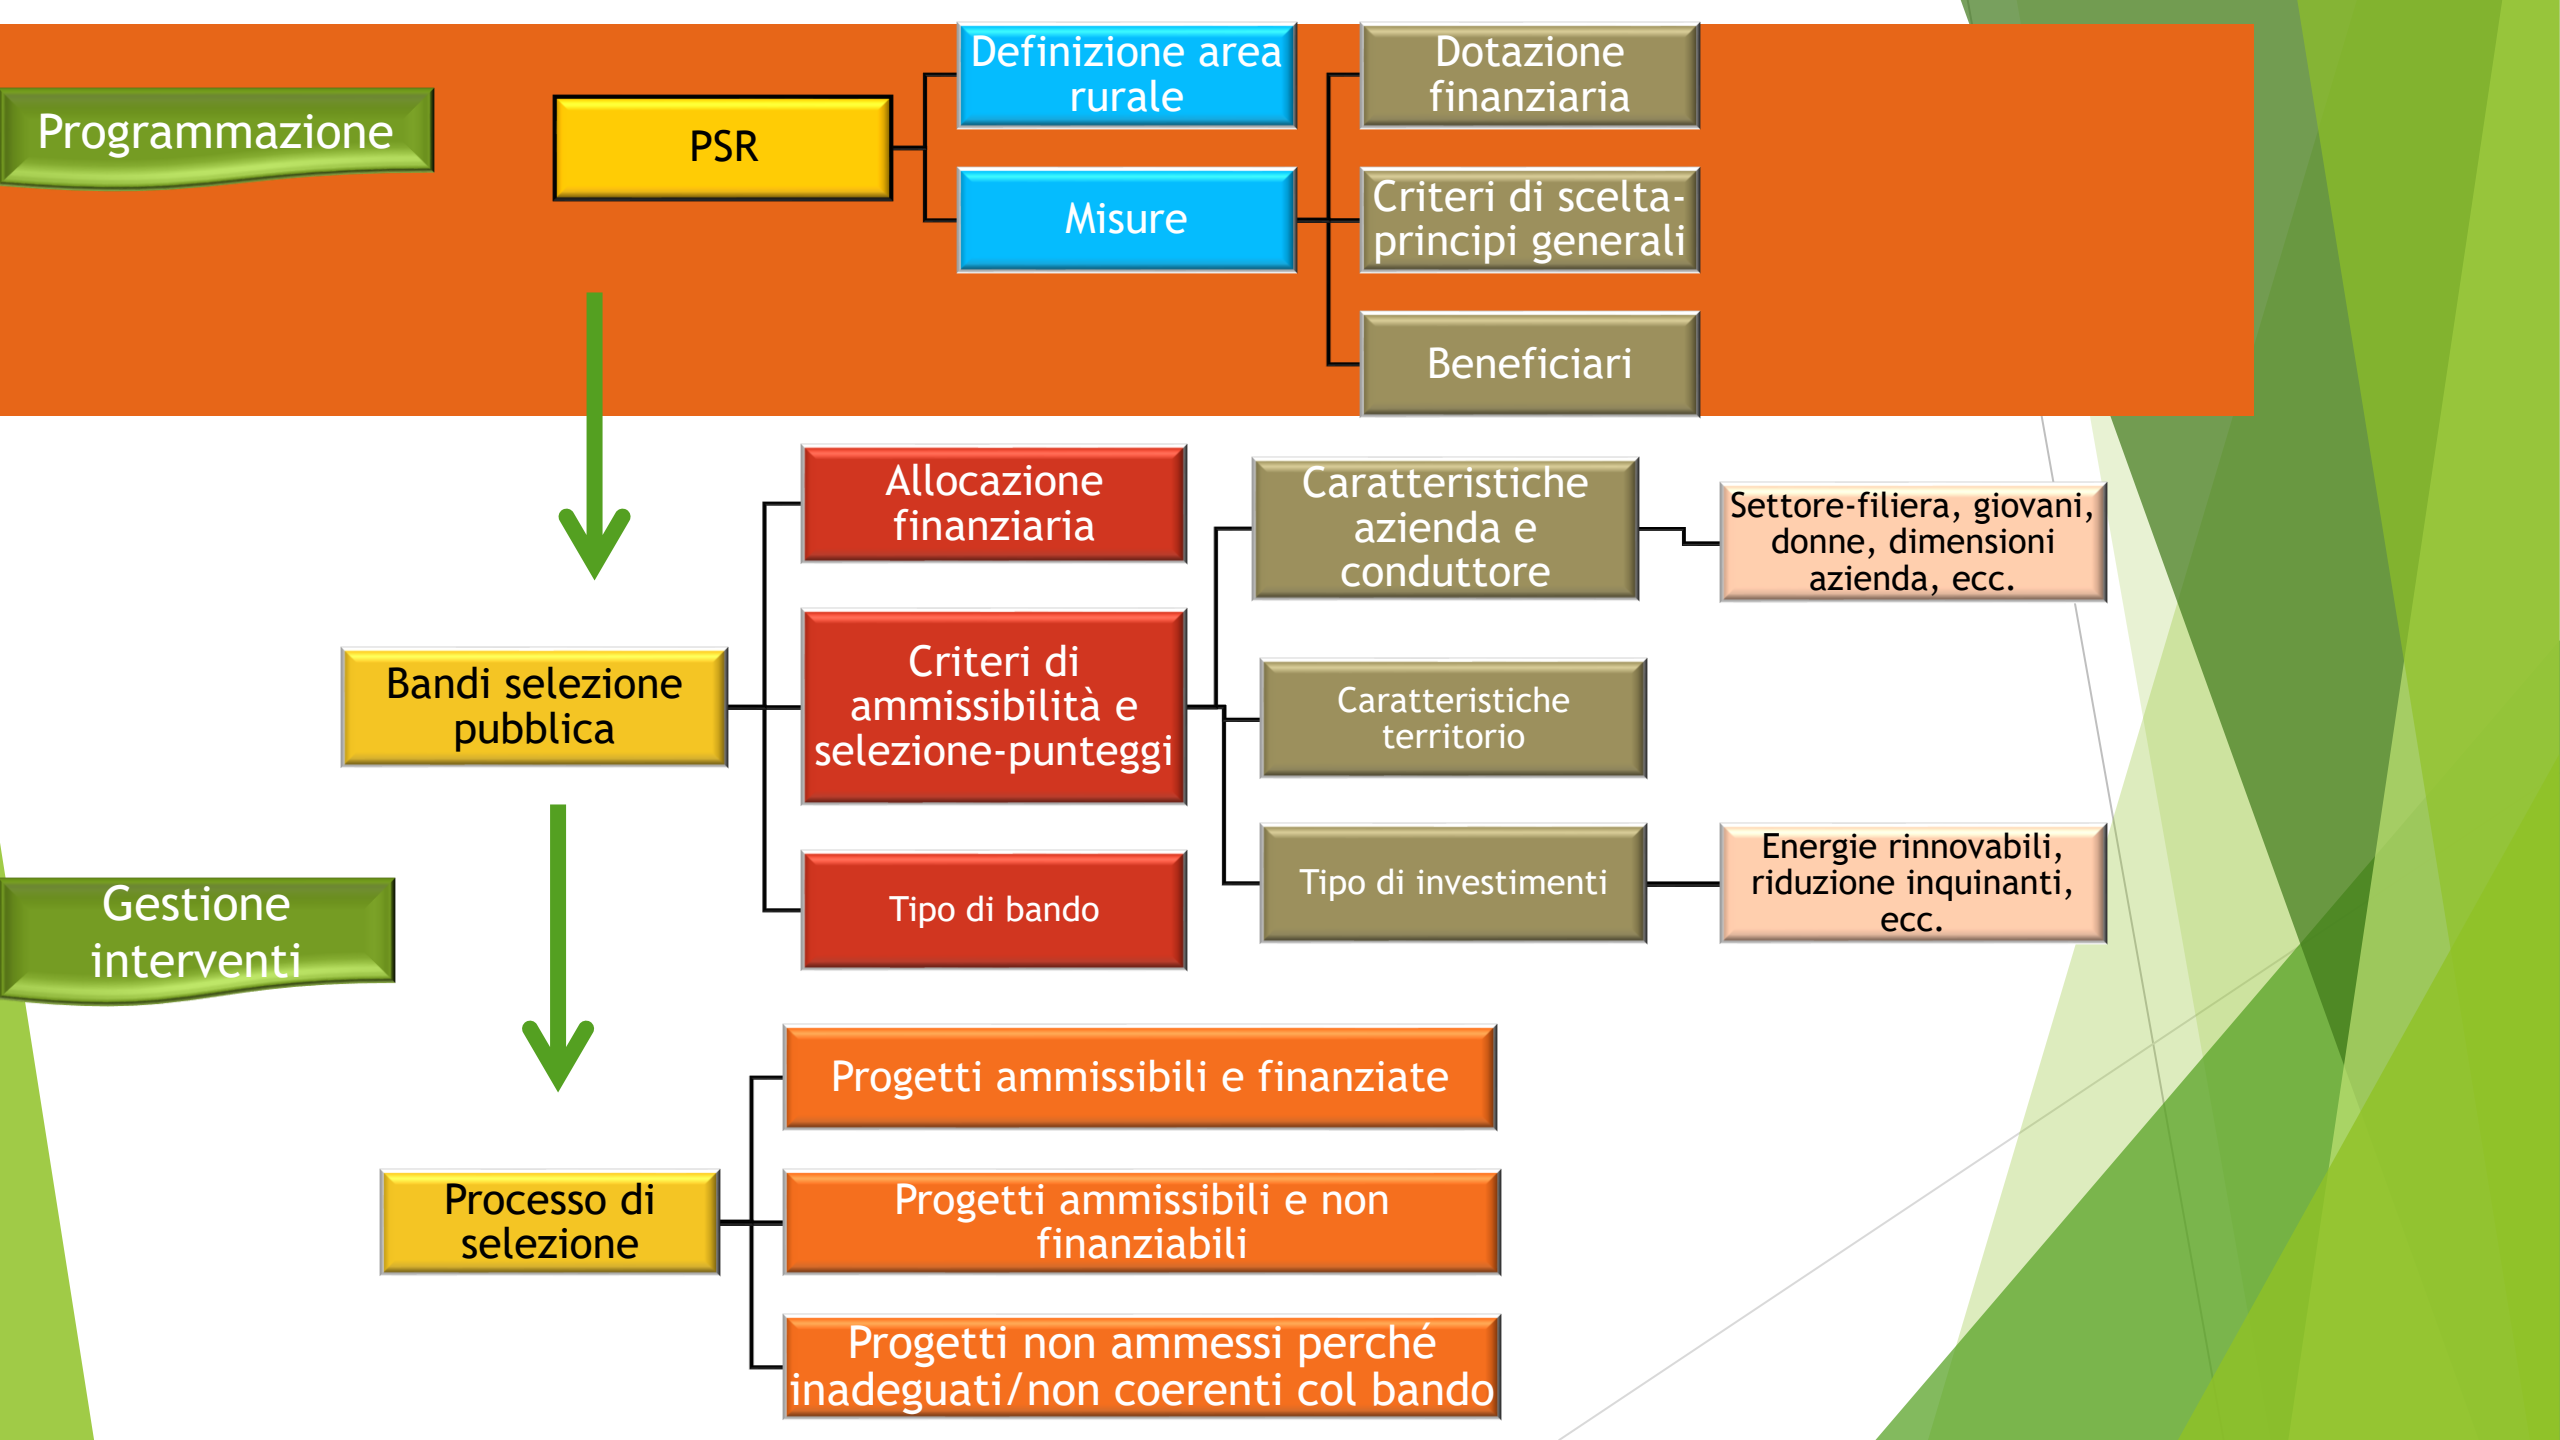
Programmazione

PSR

Definizione area rurale

Misure

Dotazione finanziaria

Criteri di scelta-principi generali

Beneficiari

Bandi selezione pubblica

Allocazione finanziaria

Criteri di ammissibilità e selezione-punteggi

Tipo di bando

Caratteristiche azienda e conduttore

Settore-filiera, giovani, donne, dimensioni azienda, ecc.

Caratteristiche territorio

Tipo di investimenti

Energie rinnovabili, riduzione inquinanti, ecc.

Gestione interventi

Processo di selezione

Progetti ammissibili e finanziate

Progetti ammissibili e non finanziabili

Progetti non ammessi perché inadeguati/non coerenti col bando